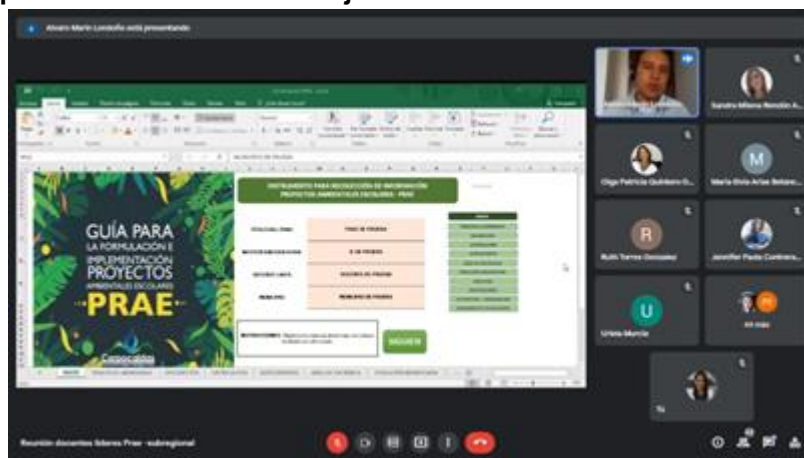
Alvaro Marin Londoño está presentando

GUÍA PARA LA FORMULACIÓN E IMPLEMENTACIÓN PROYECTOS AMBIENTALES ESCOLARES PRAE

Corpocaldas

INSTRUMENTO PARA RECOLECCIÓN DE INFORMACIÓN PROYECTOS AMBIENTALES ESCOLARES - PRAE

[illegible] PRAE DE PRUEBA

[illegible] IE DE PRUEBA

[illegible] DOCENTE DE PRUEBA

MUNICIPIO MUNICIPIO DE PRUEBA

INSTRUCCIONES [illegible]

SIGUIENTE

Sandra Milena Rendón A...

Olga Patricia Quintero G...

María Elvia Arias Betanc...

R

M

Rubi Torres Gonzalez

Jennifer Paola Contrera...

U

Urlein Murcia

44 más

Tú

Reunión docentes líderes Prae - subregional